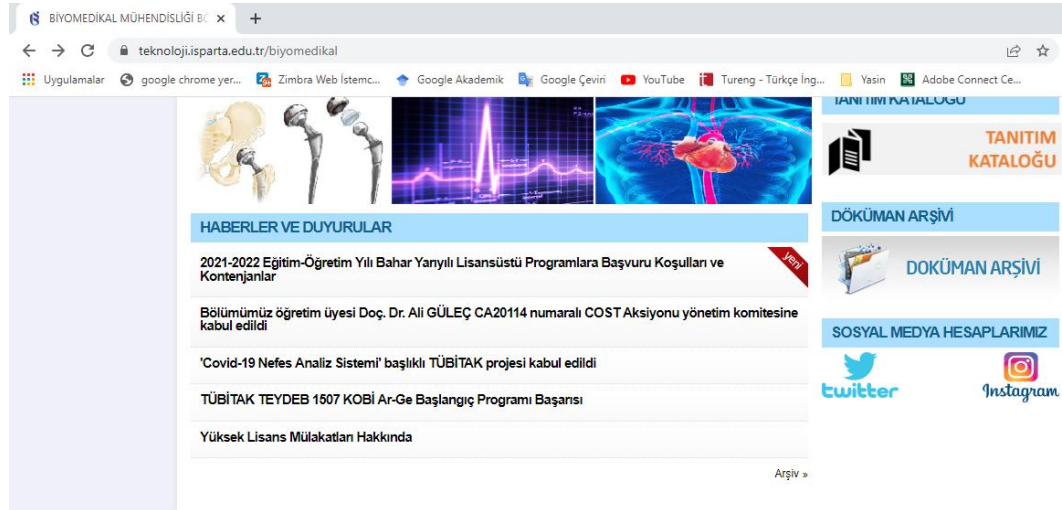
BİYOMEDİKAL MÜHENDİSLİĞİ B ×  +

teknoloji.isparta.edu.tr/biyomedikal

Uygulamalar  google chrome yer...  Zimbra Web İstemc...  Google Akademik  Google Çeviri  YouTube  Tureng - Türkçe İng...  Yasin  Adobe Connect Ce...

TANITIM KATALOĞU

TANITIM KATALOĞU

HABERLER VE DUYURULAR

2021-2022 Eğitim-Öğretim Yılı Bahar Yarıyılı Lisansüstü Programlara Başvuru Koşulları ve Kontenjanlar

yeni

Bölümümüz öğretim üyesi Doç. Dr. Ali GÜLEÇ CA20114 numaralı COST Aksiyonu yönetim komitesine kabul edildi

'Covid-19 Nefes Analiz Sistemi' başlıklı TÜBİTAK projesi kabul edildi

TÜBİTAK TEYDEB 1507 KOBİ Ar-Ge Başlangıç Programı Başarısı

Yüksek Lisans Mülakatları Hakkında

Arşiv »

DÖKÜMAN ARŞİVİ

DOKÜMAN ARŞİVİ

SOSYAL MEDYA HESAPLARIMIZ

twitter

Instagram